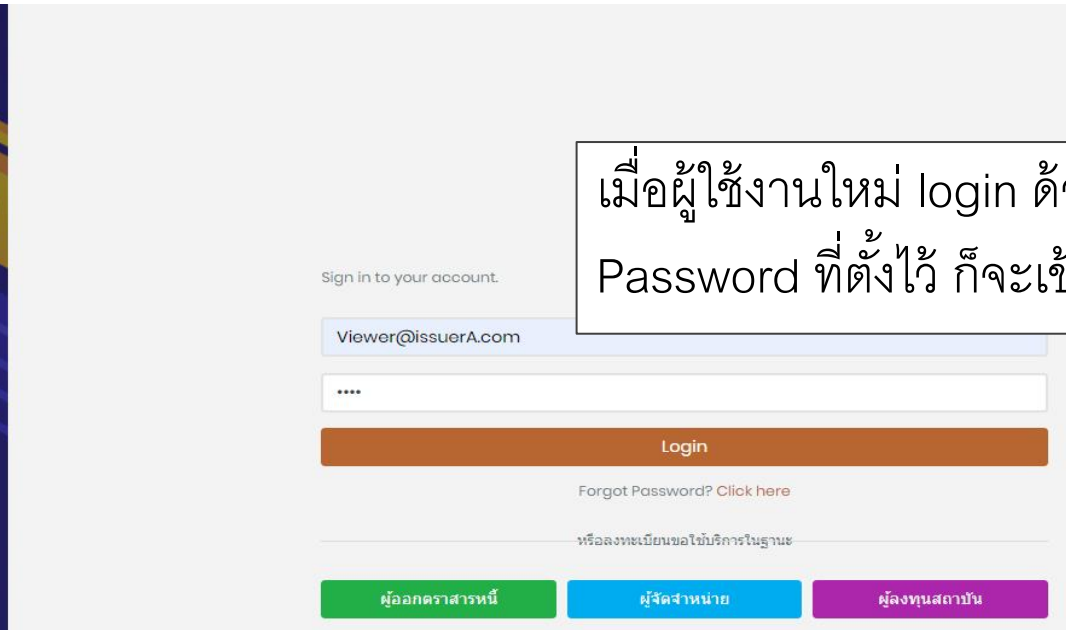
เมื่อผู้ใช้งานใหม่ login ด้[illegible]
Password ที่ตั้งไว้ ก็จะเข้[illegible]

Sign in to your account.

Viewer@issuerA.com

••••

Login

Forgot Password? Click here

หรือลงทะเบียนขอใช้บริการในฐานะ

ผู้ออกตราสารหนี้

ผู้จัดจำหน่าย

ผู้ลงทุนสถาบัน